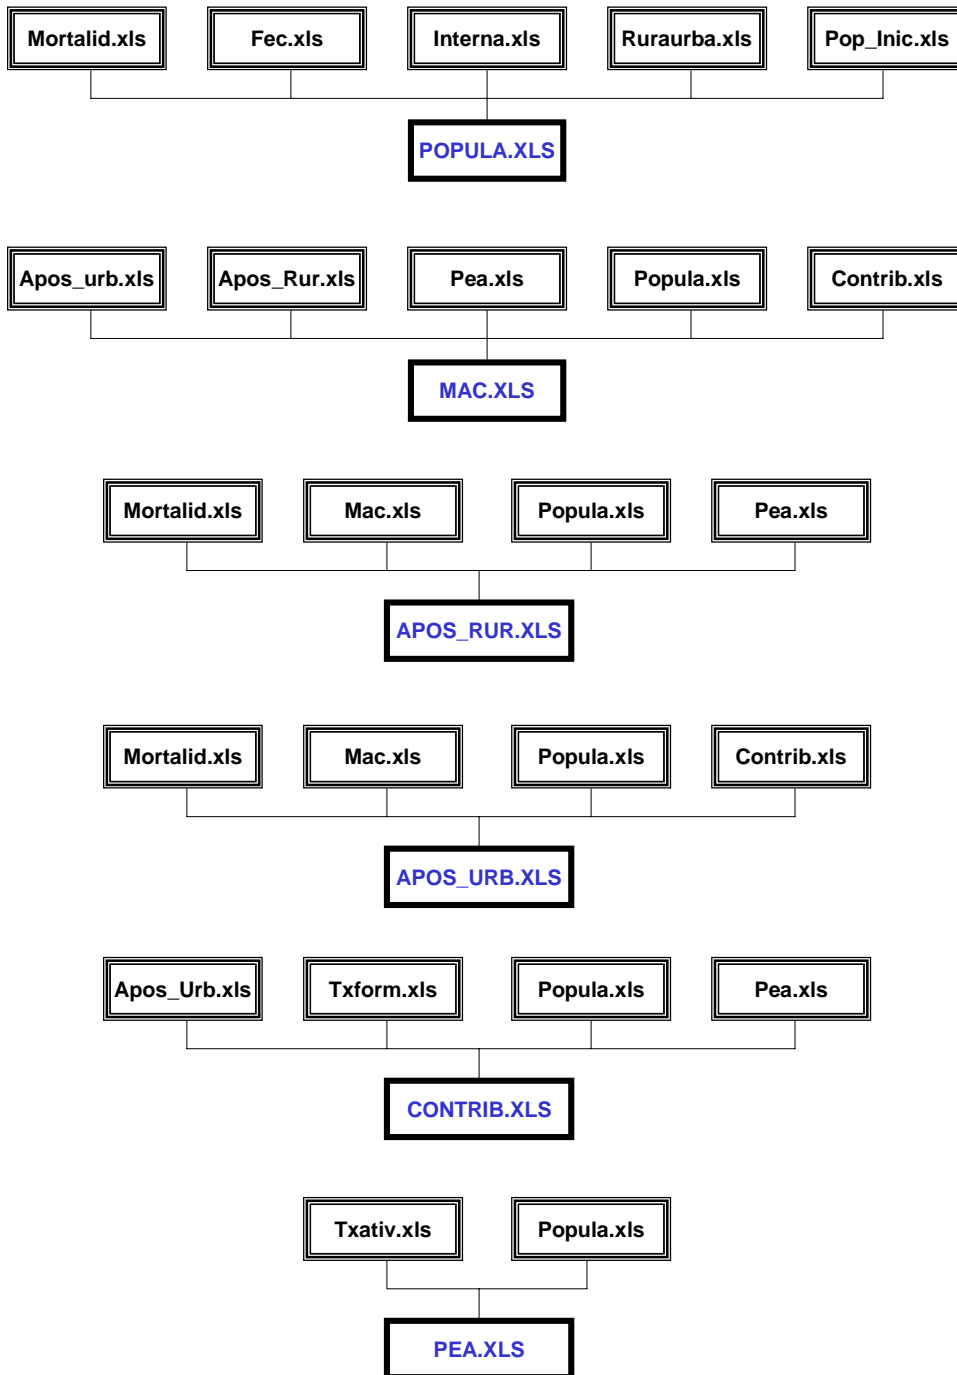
Mortalid.xls
Fec.xls
Interna.xls
Ruraurba.xls
Pop_Inic.xls

POPULA.XLS

Apos_urb.xls
Apos_Rur.xls
Pea.xls
Popula.xls
Contrib.xls

MAC.XLS

Mortalid.xls
Mac.xls
Popula.xls
Pea.xls

APOS_RUR.XLS

Mortalid.xls
Mac.xls
Popula.xls
Contrib.xls

APOS_URB.XLS

Apos_Urb.xls
Txform.xls
Popula.xls
Pea.xls

CONTRIB.XLS

Txativ.xls
Popula.xls

PEA.XLS